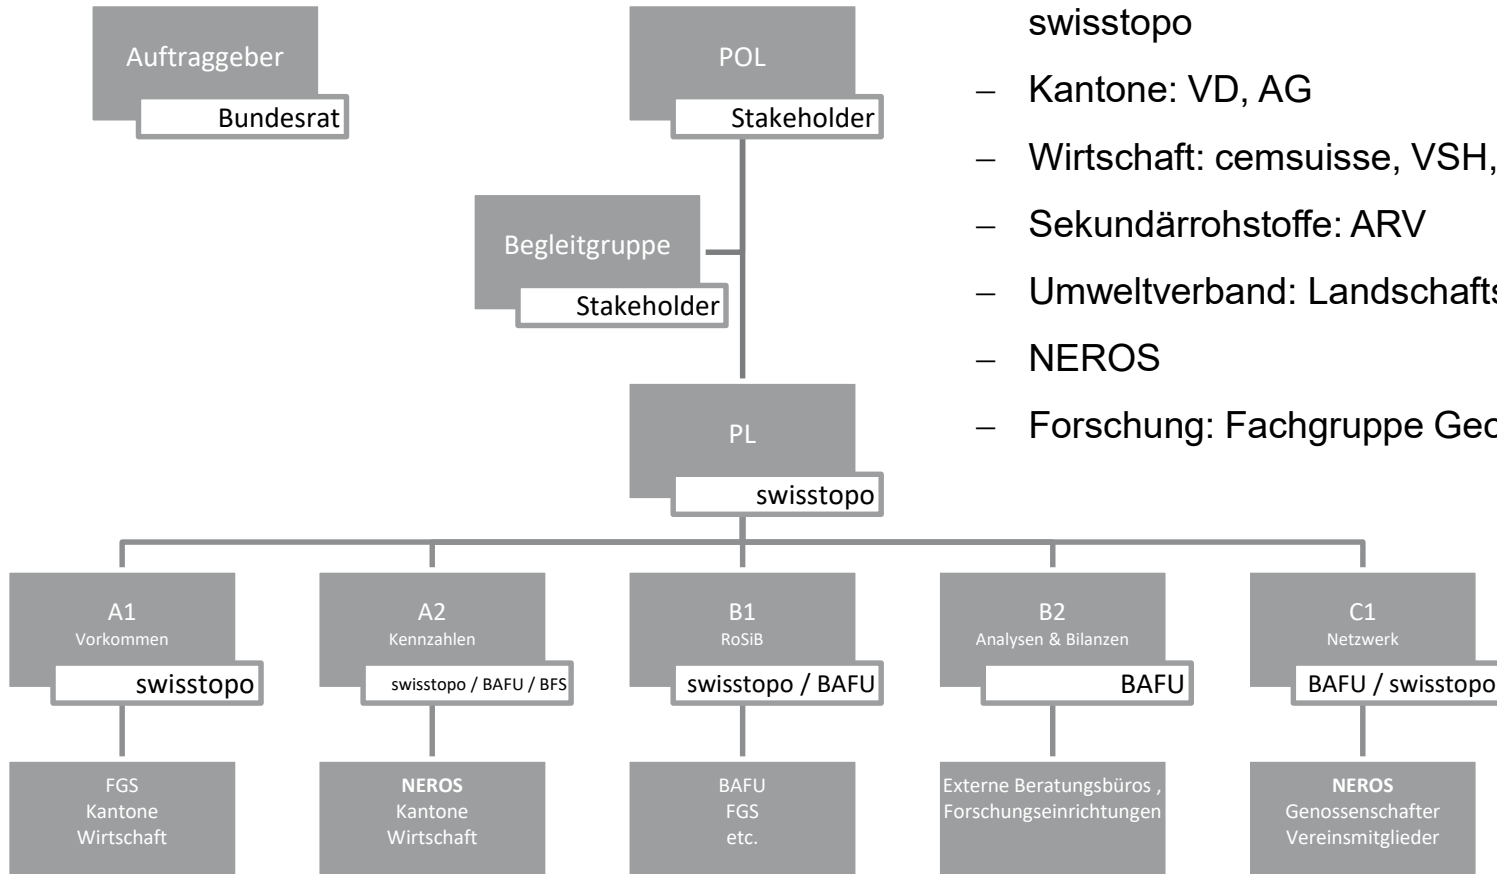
Auftraggeber
Bundesrat

POL
Stakeholder

swisstopo
– Kantone: VD, AG
– Wirtschaft: cemsuisse, VSH,
– Sekundärrohstoffe: ARV
– Umweltverband: Landschafts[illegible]
– NEROS
– Forschung: Fachgruppe Geo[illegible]

Begleitgruppe
Stakeholder

PL
swisstopo

A1
Vorkommen
swisstopo

A2
Kennzahlen
swisstopo / BAFU / BFS

B1
RoSiB
swisstopo / BAFU

B2
Analysen & Bilanzen
BAFU

C1
Netzwerk
BAFU / swisstopo

FGS
Kantone
Wirtschaft

NEROS
Kantone
Wirtschaft

BAFU
FGS
etc.

Externe Beratungsbüros ,
Forschungseinrichtungen

NEROS
Genossenschafter
Vereinsmitglieder